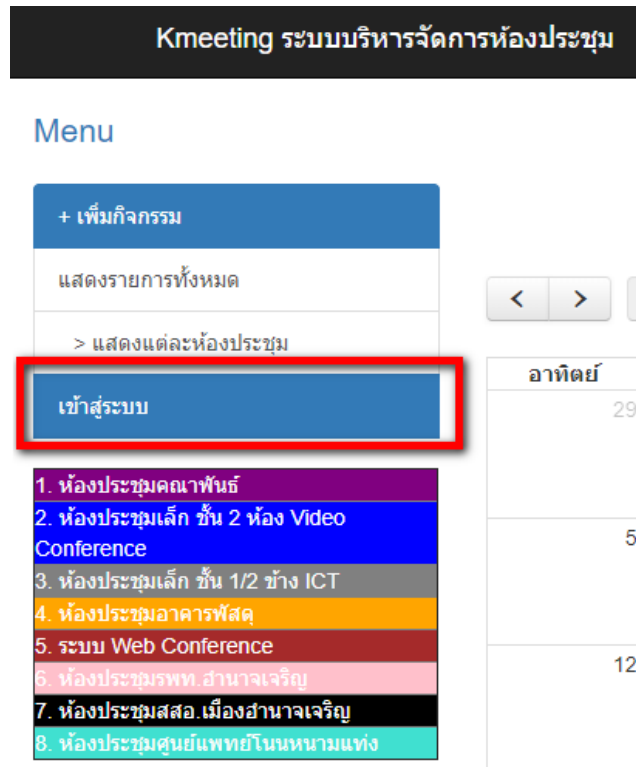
Kmeeting ระบบบริหารจัดการห้องประชุม

Menu

+ เพิ่มกิจกรรม

แสดงรายการทั้งหมด

> แสดงแต่ละห้องประชุม

เข้าสู่ระบบ

1. ห้องประชุมคณาพันธ์
2. ห้องประชุมเล็ก ชั้น 2 ห้อง Video Conference
3. ห้องประชุมเล็ก ชั้น 1/2 ข้าง ICT
4. ห้องประชุมอาคารพัสดุ
5. ระบบ Web Conference
6. ห้องประชุมรพท.อำนาจเจริญ
7. ห้องประชุมสสอ.เมืองอำนาจเจริญ
8. ห้องประชุมศูนย์แพทย์โนนหนามแท่ง

<

>

อาทิตย์

29

5

12